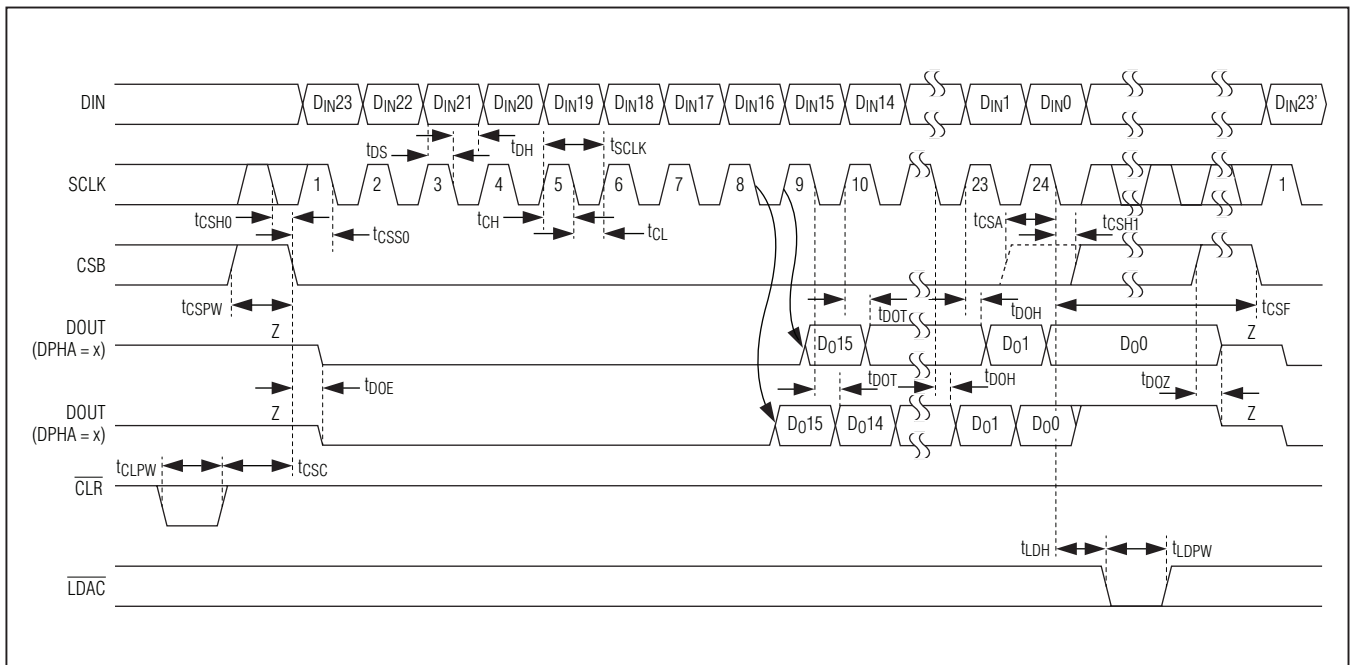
DIN
$D_{IN}23$ $D_{IN}22$ $D_{IN}21$ $D_{IN}20$ $D_{IN}19$ $D_{IN}18$ $D_{IN}17$ $D_{IN}16$ $D_{IN}15$ $D_{IN}14$ $D_{IN}1$ $D_{IN}0$ $D_{IN}23'$
$t_{DS}$ $t_{DH}$ $t_{SCLK}$
SCLK
1 2 3 4 5 6 7 8 9 10 23 24 1
$t_{CSH0}$ $t_{CSS0}$ $t_{CH}$ $t_{CL}$ $t_{CSA}$ $t_{CSH1}$
CSB
$t_{CSPW}$ $t_{DOT}$ $t_{DOH}$ $t_{CSF}$
DOUT (DPHA = x)
Z $D_O15$ $D_O1$ $D_O0$ Z
$t_{DOE}$ $t_{DOT}$ $t_{DOH}$ $t_{DOZ}$
DOUT (DPHA = x)
Z $D_O15$ $D_O14$ $D_O1$ $D_O0$ Z
$t_{CLPW}$ $t_{CSC}$
$\overline{CLR}$
$t_{LDH}$ $t_{LDPW}$
$\overline{LDAC}$